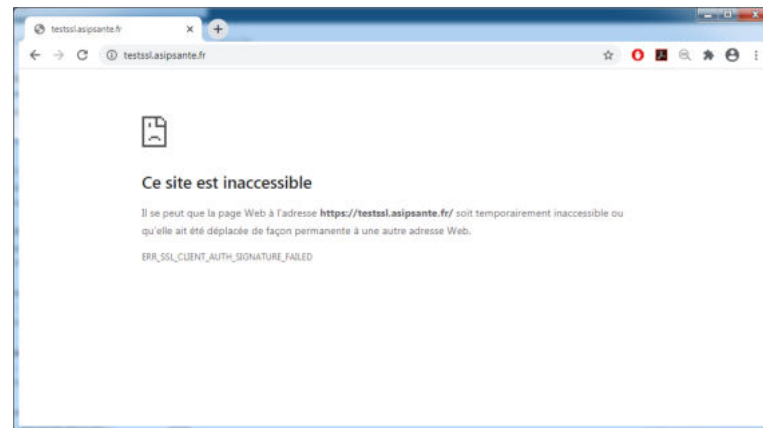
testssl.asipsante.fr

testssl.asipsante.fr

Ce site est inaccessible

Il se peut que la page Web à l'adresse **https://testssl.asipsante.fr/** soit temporairement inaccessible ou qu'elle ait été déplacée de façon permanente à une autre adresse Web.

ERR_SSL_CLIENT_AUTH_SIGNATURE_FAILED